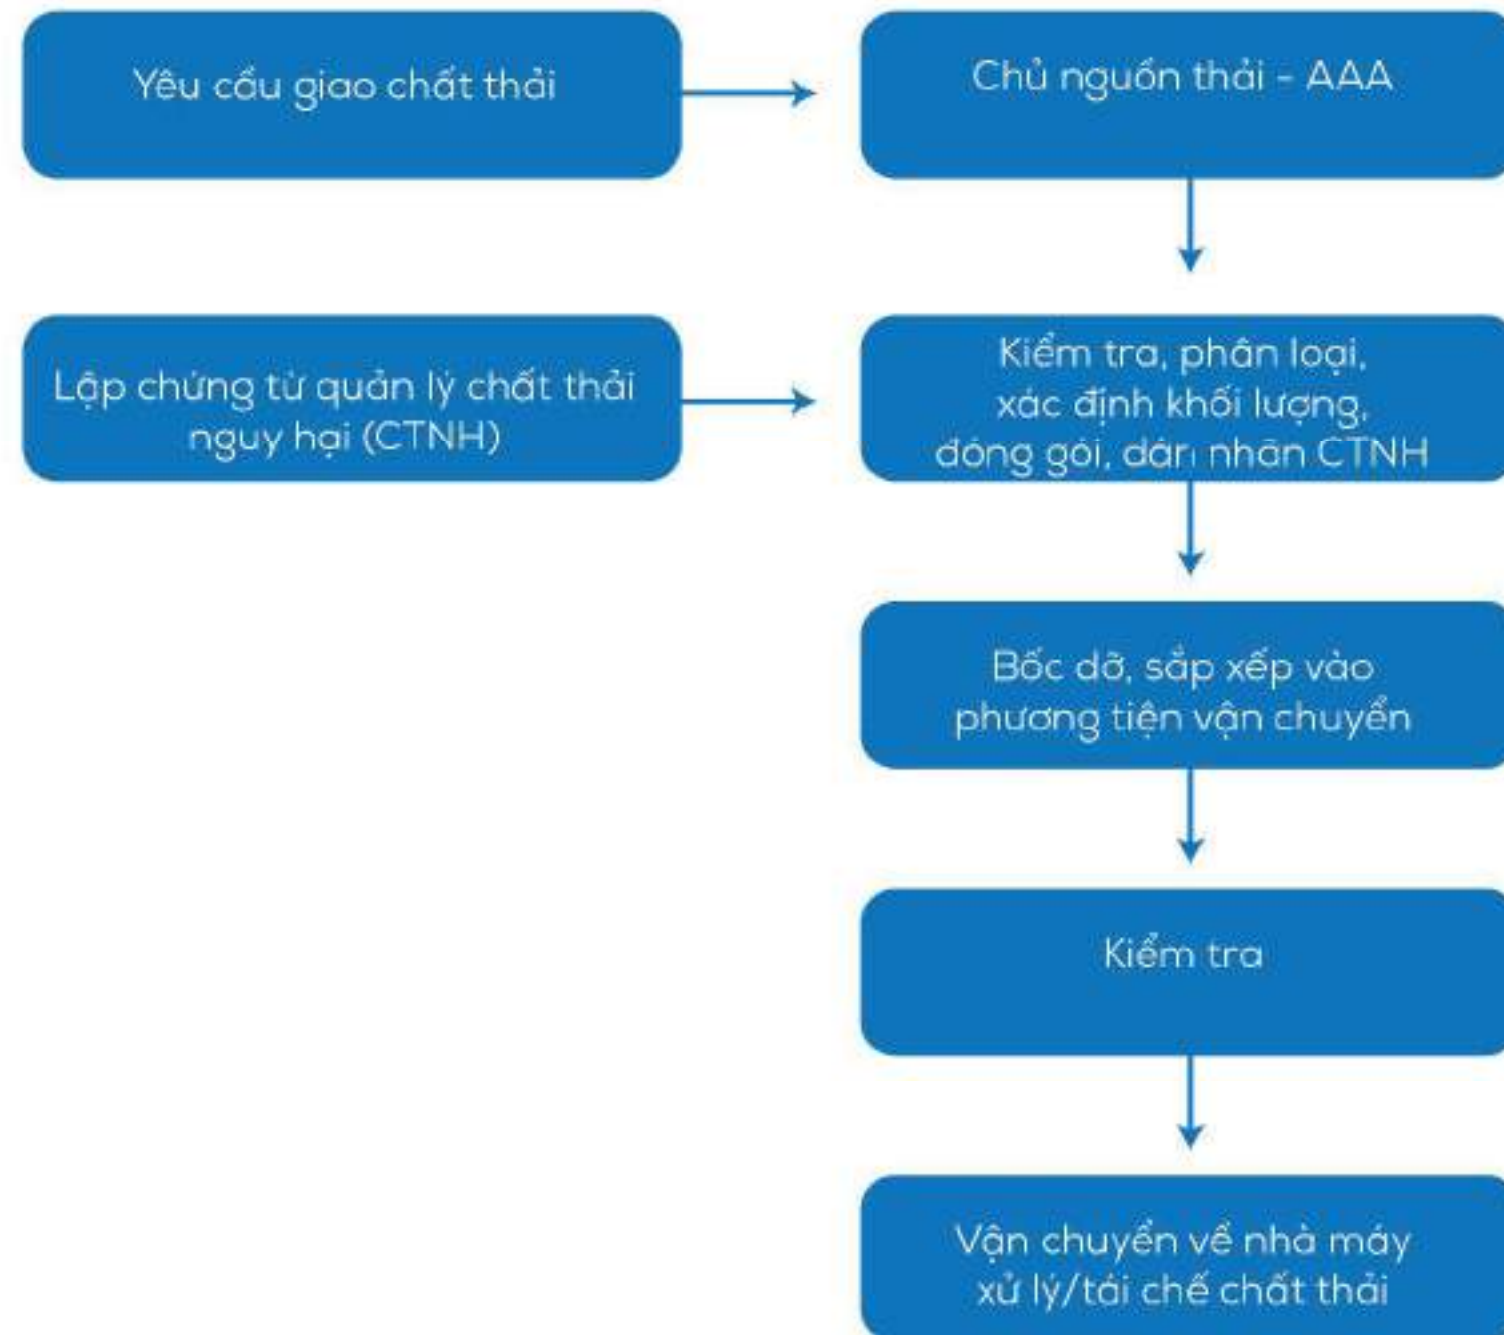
Yêu cầu giao chất thải

Chủ nguồn thải - AAA

Lập chứng từ quản lý chất thải nguy hại (CTNH)

Kiểm tra, phân loại, xác định khối lượng, đóng gói, dán nhãn CTNH

Bốc dỡ, sắp xếp vào phương tiện vận chuyển

Kiểm tra

Vận chuyển về nhà máy xử lý/tái chế chất thải